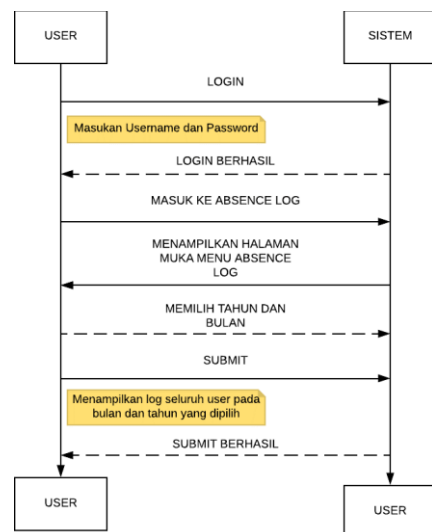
USER

SISTEM

LOGIN

Masukan Username dan Password

LOGIN BERHASIL

MASUK KE ABSENCE LOG

MENAMPILKAN HALAMAN MUKA MENU ABSENCE LOG

MEMILIH TAHUN DAN BULAN

SUBMIT

Menampilkan log seluruh user pada bulan dan tahun yang dipilih

SUBMIT BERHASIL

USER

USER